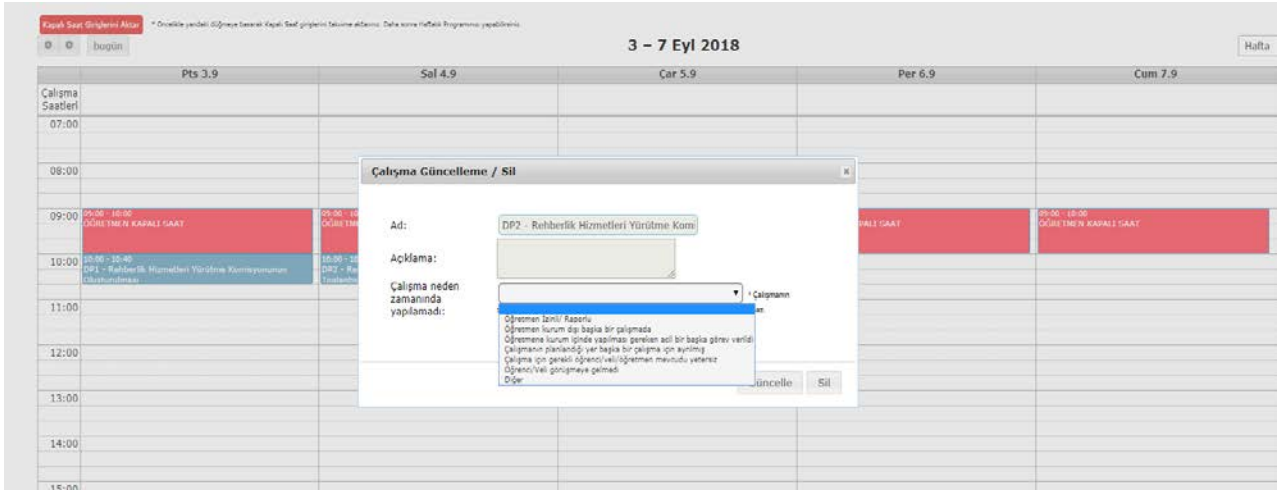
Kapalı Saat Girişlerini Aktar * Öncelikle yandaki düğmeye basarak Kapalı Saat girişlerini takvime aktarınız. Daha sonra Haftalık Programınızı yapabilirsiniz.

bugün

3 – 7 Eyl 2018

Hafta

| | Pts 3.9 | Sal 4.9 | Çar 5.9 | Per 6.9 | Cum 7.9 |
|---|---|---|---|---|---|
| Çalışma Saatleri | | | | | |
| 07:00 | | | | | |
| 08:00 | | | | | |
| 09:00 | 09:00 - 10:00 ÖĞRETMEN KAPALI SAAT | 09:00 - 10 ÖĞRETM | | PALI SAAT | 09:00 - 10:00 ÖĞRETMEN KAPALI SAAT |
| 10:00 | 10:00 - 10:40 DP1 - Rehberlik Hizmetleri Yürütme Komisyonunun Oluşturulması | 10:00 - 10 DP2 - Re Toplantı | | | |
| 11:00 | | | | | |
| 12:00 | | | | | |
| 13:00 | | | | | |
| 14:00 | | | | | |
| 15:00 | | | | | |

Çalışma Güncelleme / Sil

Ad: DP2 - Rehberlik Hizmetleri Yürütme Kom

Açıklama:

Çalışma neden zamanında yapılamadı:

* Çalışmanın

Öğretmen İzinli/ Raporlu
Öğretmen kurum dışı başka bir çalışmada
Öğretmene kurum içinde yapılması gereken acil bir başka görev verildi
Çalışmanın planlandığı yer başka bir çalışma için ayrılmış
Çalışma için gerekli öğrenci/veli/öğretmen mevcudu yetersiz
Öğrenci/Veli görüşmeye gelmedi
Diğer

Güncelle Sil